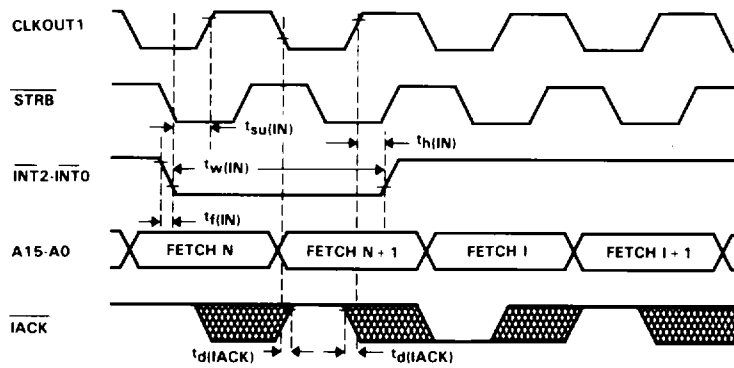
CLKOUT1

$\overline{STRB}$

$t_{su(IN)}$

$t_{h(IN)}$

$\overline{INT2}$-$\overline{INT0}$

$t_{w(IN)}$

$t_{f(IN)}$

A15-A0

FETCH N

FETCH N + 1

FETCH I

FETCH I + 1

$\overline{IACK}$

$t_{d(IACK)}$

$t_{d(IACK)}$